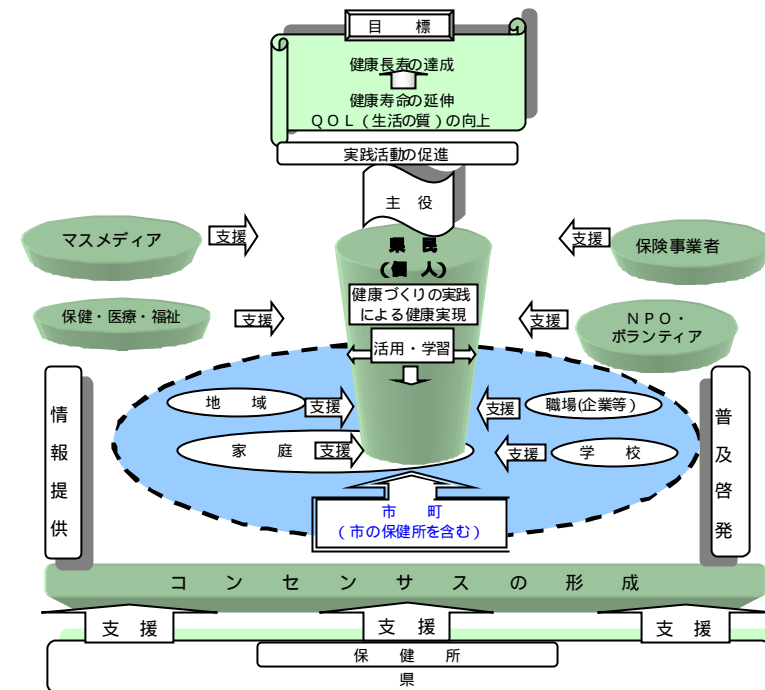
目　標

健康長寿の達成

健康寿命の延伸
ＱＯＬ（生活の質）の向上

実践活動の促進

主　役

マスメディア

支援

県　民
（個　人）

支援

保険事業者

保健・医療・福祉

支援

健康づくりの実践による健康実現

支援

ＮＰＯ・
ボランティア

活用・学習

情報提供

地　域

支援

支援

職場(企業等)

普及啓発

家　庭

支援

支援

学　校

市　町
（市の保健所を含む）

コ　ン　セ　ン　サ　ス　の　形　成

支　援

支　援

支　援

保　健　所

県